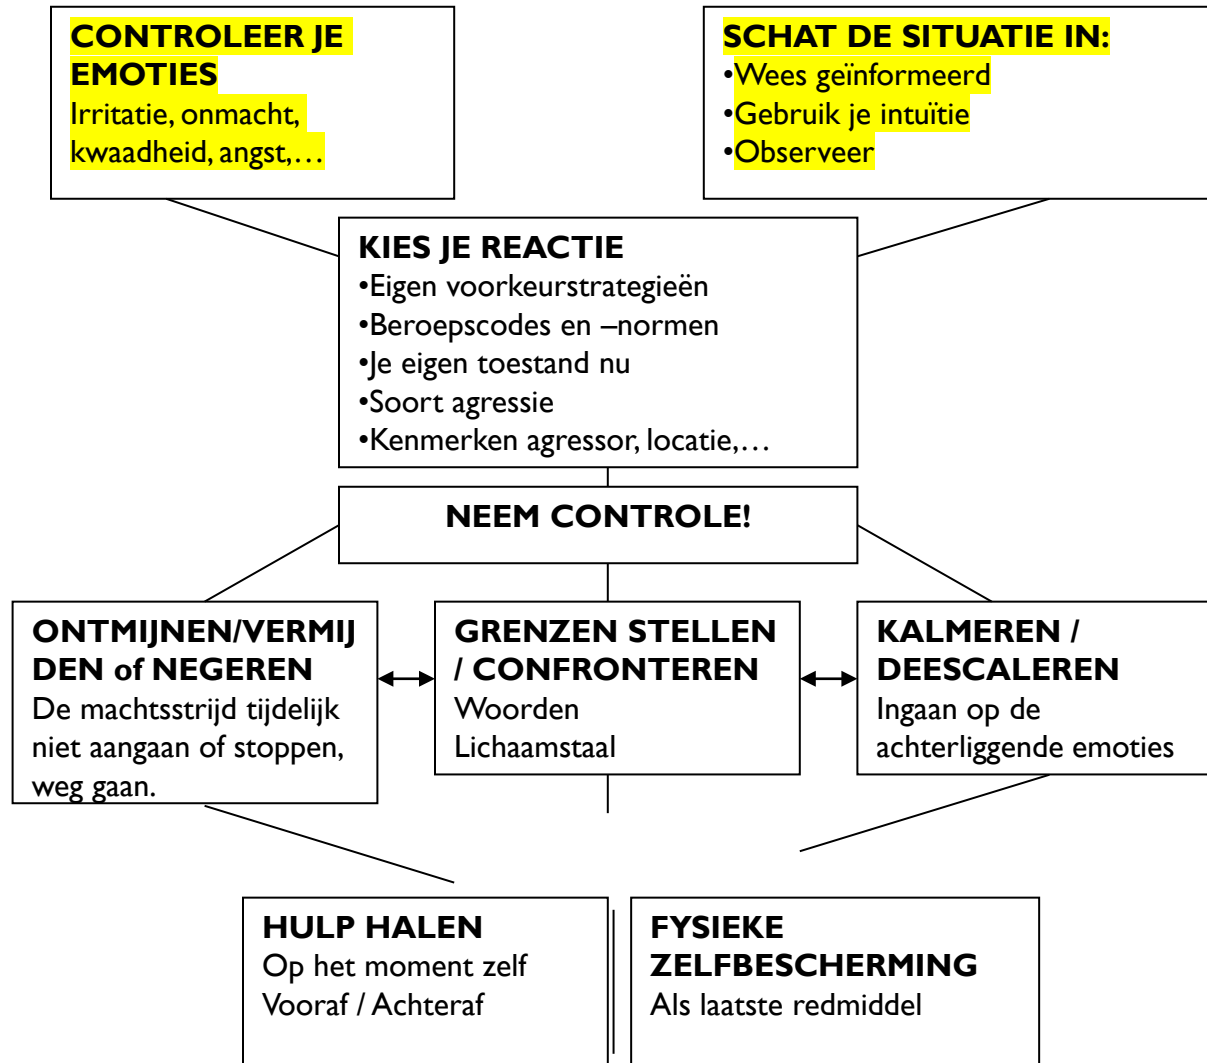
CONTROLEER JE EMOTIES
Irritatie, onmacht, kwaadheid, angst,…

SCHAT DE SITUATIE IN:
•Wees geïnformeerd
•Gebruik je intuïtie
•Observeer

KIES JE REACTIE
•Eigen voorkeurstrategieën
•Beroepscodes en –normen
•Je eigen toestand nu
•Soort agressie
•Kenmerken agressor, locatie,…

NEEM CONTROLE!

ONTMIJNEN/VERMIJDEN of NEGEREN
De machtsstrijd tijdelijk niet aangaan of stoppen, weg gaan.

GRENZEN STELLEN / CONFRONTEREN
Woorden
Lichaamstaal

KALMEREN / DEESCALEREN
Ingaan op de achterliggende emoties

HULP HALEN
Op het moment zelf
Vooraf / Achteraf

FYSIEKE ZELFBESCHERMING
Als laatste redmiddel